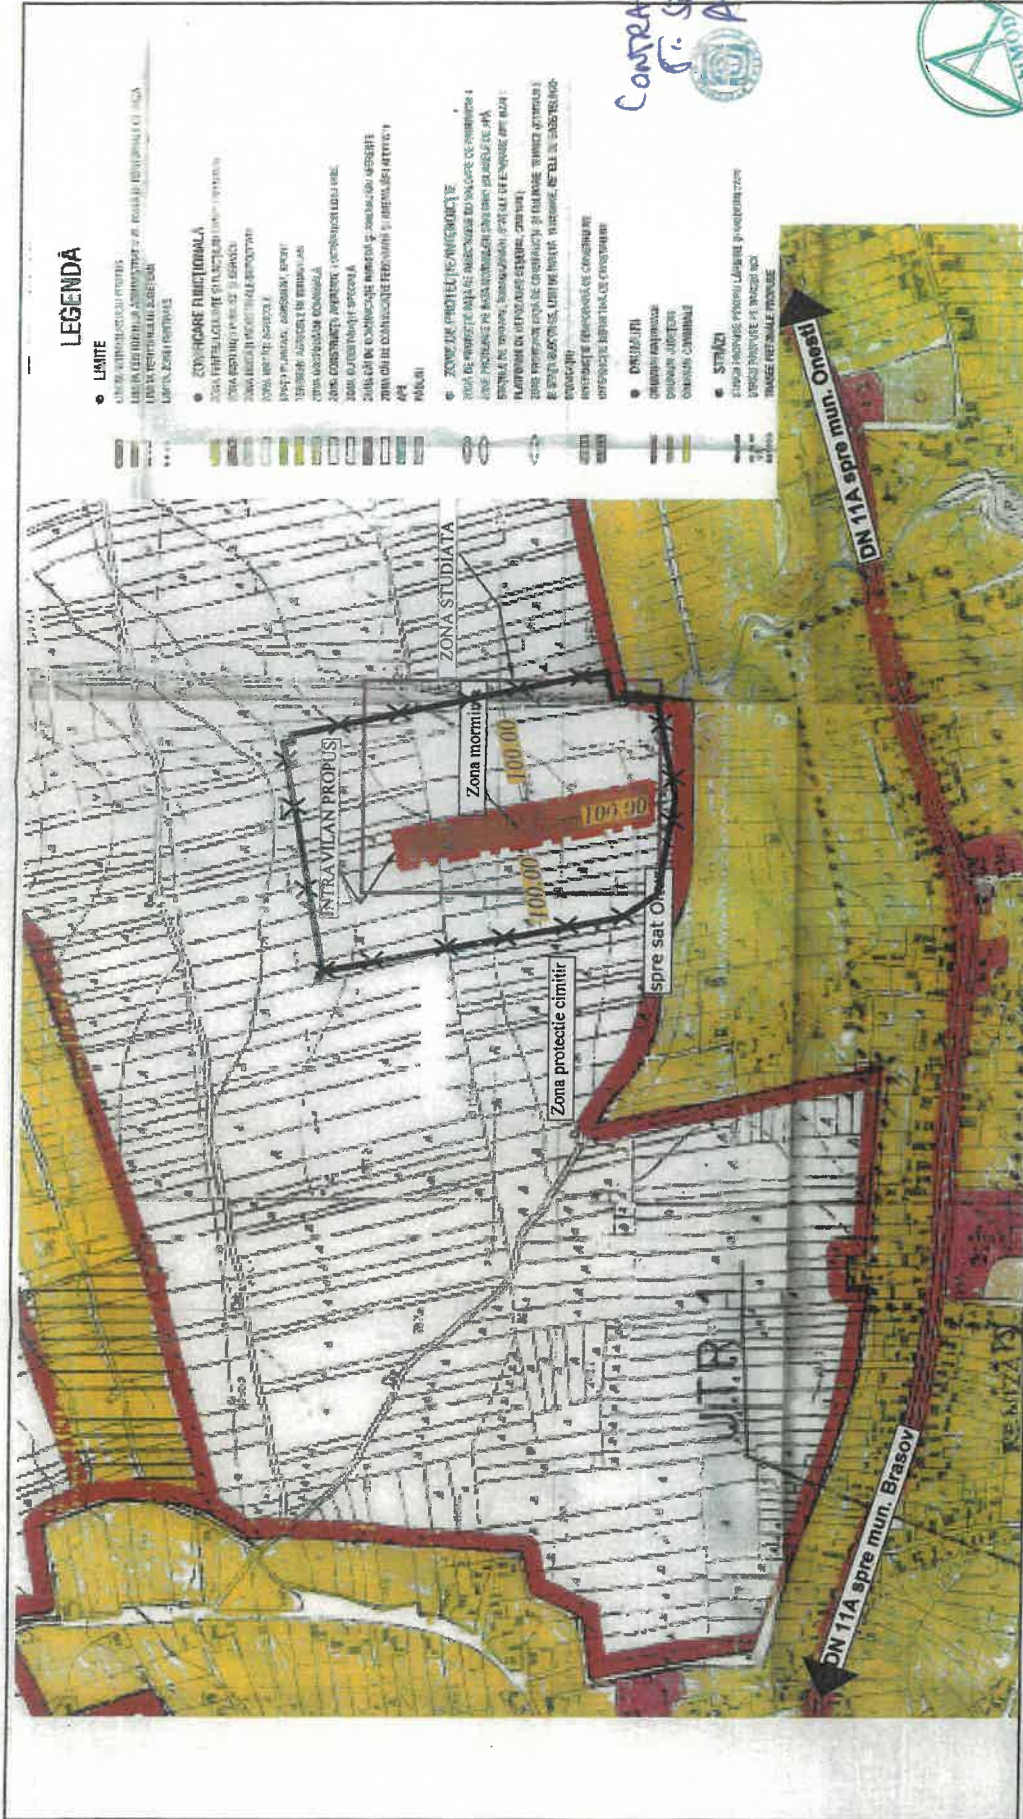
LEGENDĂ

LIMITE
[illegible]

ZONIFICARE FUNCȚIONALĂ
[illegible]

ZONE DE PROTECȚIE
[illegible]

DRUMURI
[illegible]

STRĂZI
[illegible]

ZONA STUDIATĂ

INTRAVILAN PROPUS

Zona morminte

100.00

100.00

100.00

Zona protecție cimitir

spre sat O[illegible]

DN 11A spre mun. Onești

DN 11A spre mun. Brasov

UTR

CONTRA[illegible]